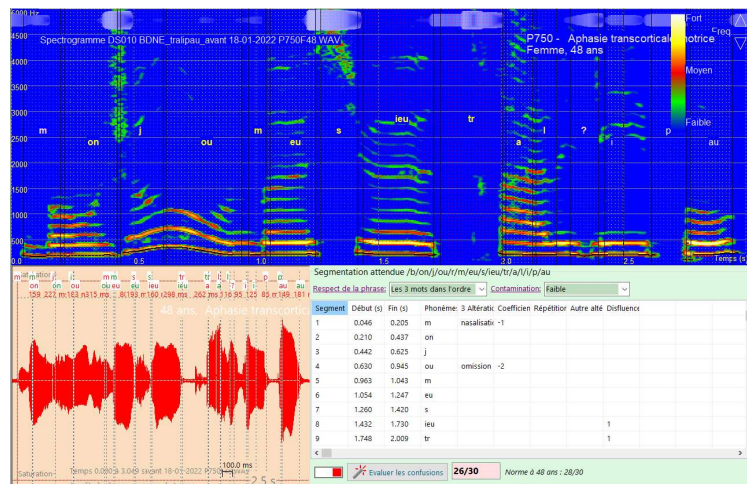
5000 Hz
4500
4000
3500
3000
2500
2000
1500
1000
500
Spectrogramme DS010 BDNE_tralipau_avant 18-01-2022 P750F48.WAV
P750 - Aphasie transcorticale motrice
Femme, 48 ans
Fort
Moyen
Faible
Freq
m
on
j
ou
m
eu
s
ieu
tr
a
l
?
i
p
au
0.5
1.0
1.5
2.0
2.5
Temps (s)

m on j ou m eu s ieu tr a l ? i p au
159 227 m 183 m 315 m 8 193 m 160 299 ms 262 ms 116 95 125 85 m 149 181
48 ans. Aphasie transcortic
Saturation
Temps 0.000 à 3.049 avant 18-01-2022 P750
100.0 ms
2.5 s

Segmentation attendue /b/on/j/ou/r/m/eu/s/ieu/tr/a/l/i/p/au
Respect de la phrase: Les 3 mots dans l'ordre
Contamination: Faible

| Segment | Début (s) | Fin (s) | Phonème | 3 Altératio | Coefficien | Répétition | Autre alté | Disfluence |
|---|---|---|---|---|---|---|---|---|
| 1 | 0.046 | 0.205 | m | nasalisatio | -1 | | | |
| 2 | 0.210 | 0.437 | on | | | | | |
| 3 | 0.442 | 0.625 | j | | | | | |
| 4 | 0.630 | 0.945 | ou | omission | -2 | | | |
| 5 | 0.963 | 1.043 | m | | | | | |
| 6 | 1.054 | 1.247 | eu | | | | | |
| 7 | 1.260 | 1.420 | s | | | | | |
| 8 | 1.432 | 1.730 | ieu | | | | | 1 |
| 9 | 1.748 | 2.009 | tr | | | | | 1 |

Evaluer les confusions
26/30
Norme à 48 ans : 28/30